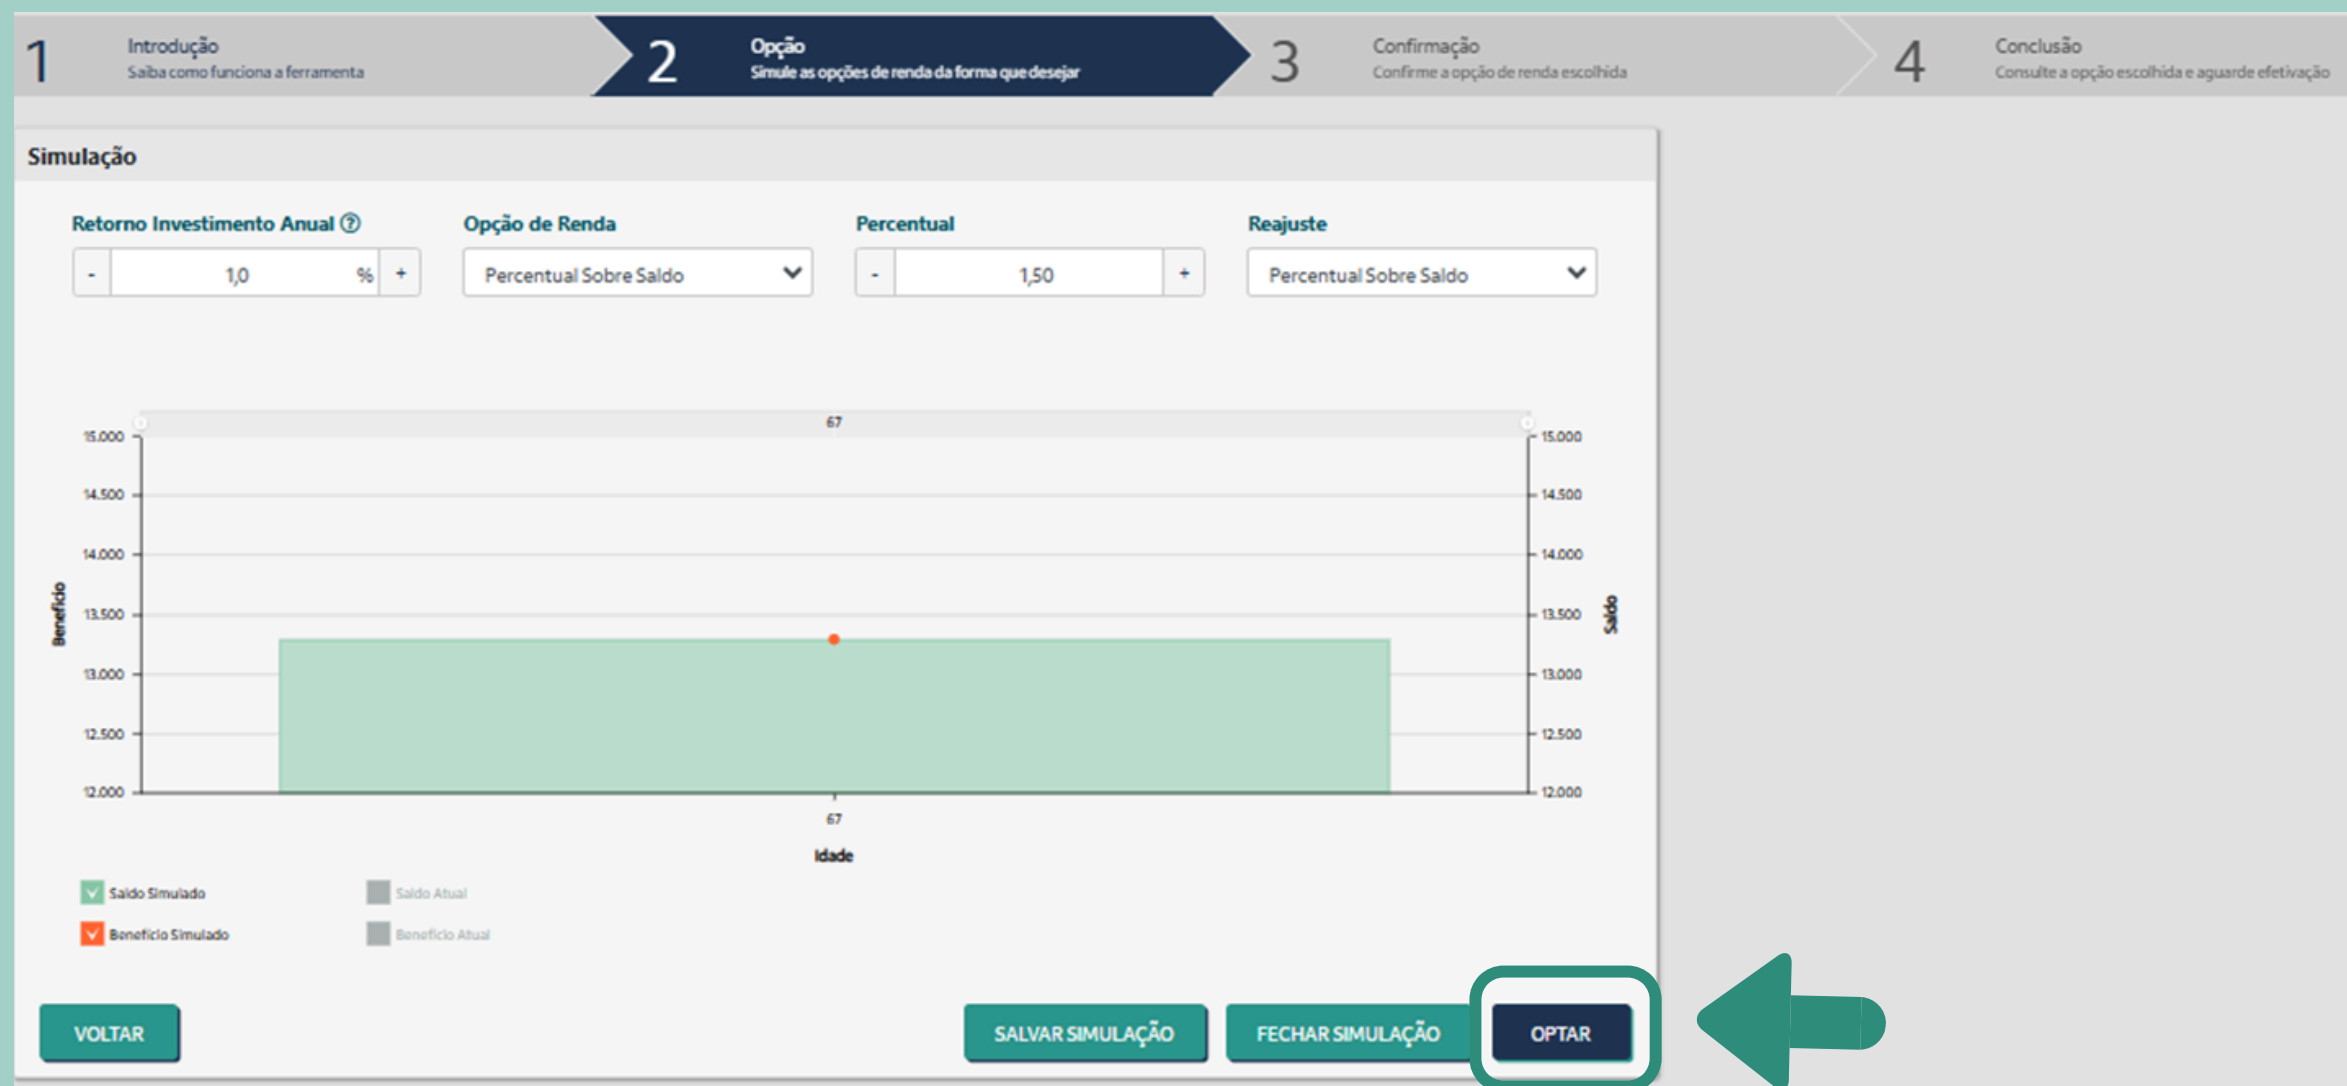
1 Introdução
Saiba como funciona a ferramenta

2 Opção
Simule as opções de renda da forma que desejar

3 Confirmação
Confirme a opção de renda escolhida

4 Conclusão
Consulte a opção escolhida e aguarde efetivação

Simulação

Retorno Investimento Anual ?
- 1,0 % +

Opção de Renda
Percentual Sobre Saldo

Percentual
- 1,50 +

Reajuste
Percentual Sobre Saldo

67
15.000
14.500
14.000
13.500
13.000
12.500
12.000
Benefício
Saldo
67
Idade

Saldo Simulado
Benefício Simulado
Saldo Atual
Benefício Atual

VOLTAR
SALVAR SIMULAÇÃO
FECHAR SIMULAÇÃO
OPTAR